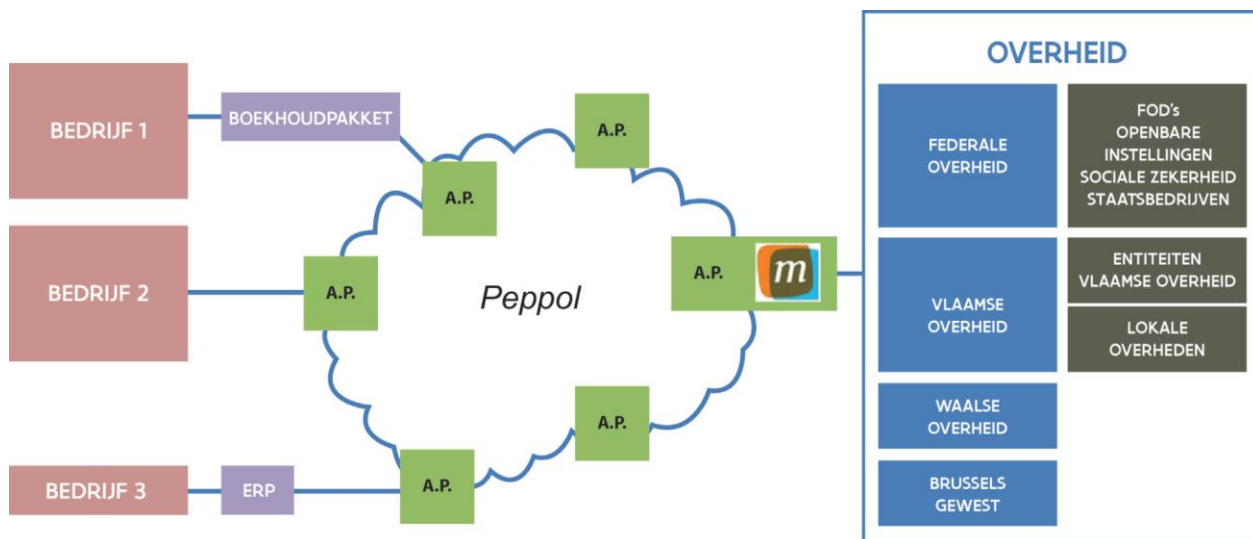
BEDRIJF 1

BOEKHOUDPAKKET

BEDRIJF 2

BEDRIJF 3

ERP

A.P.

A.P.

A.P.

Peppol

A.P.

m

A.P.

A.P.

OVERHEID

FEDERALE OVERHEID

FOD's
OPENBARE INSTELLINGEN
SOCIALE ZEKERHEID
STAATSBEDRIJVEN

VLAAMSE OVERHEID

ENTITEITEN VLAAMSE OVERHEID

LOKALE OVERHEDEN

WAALSE OVERHEID

BRUSSELS GEWEST